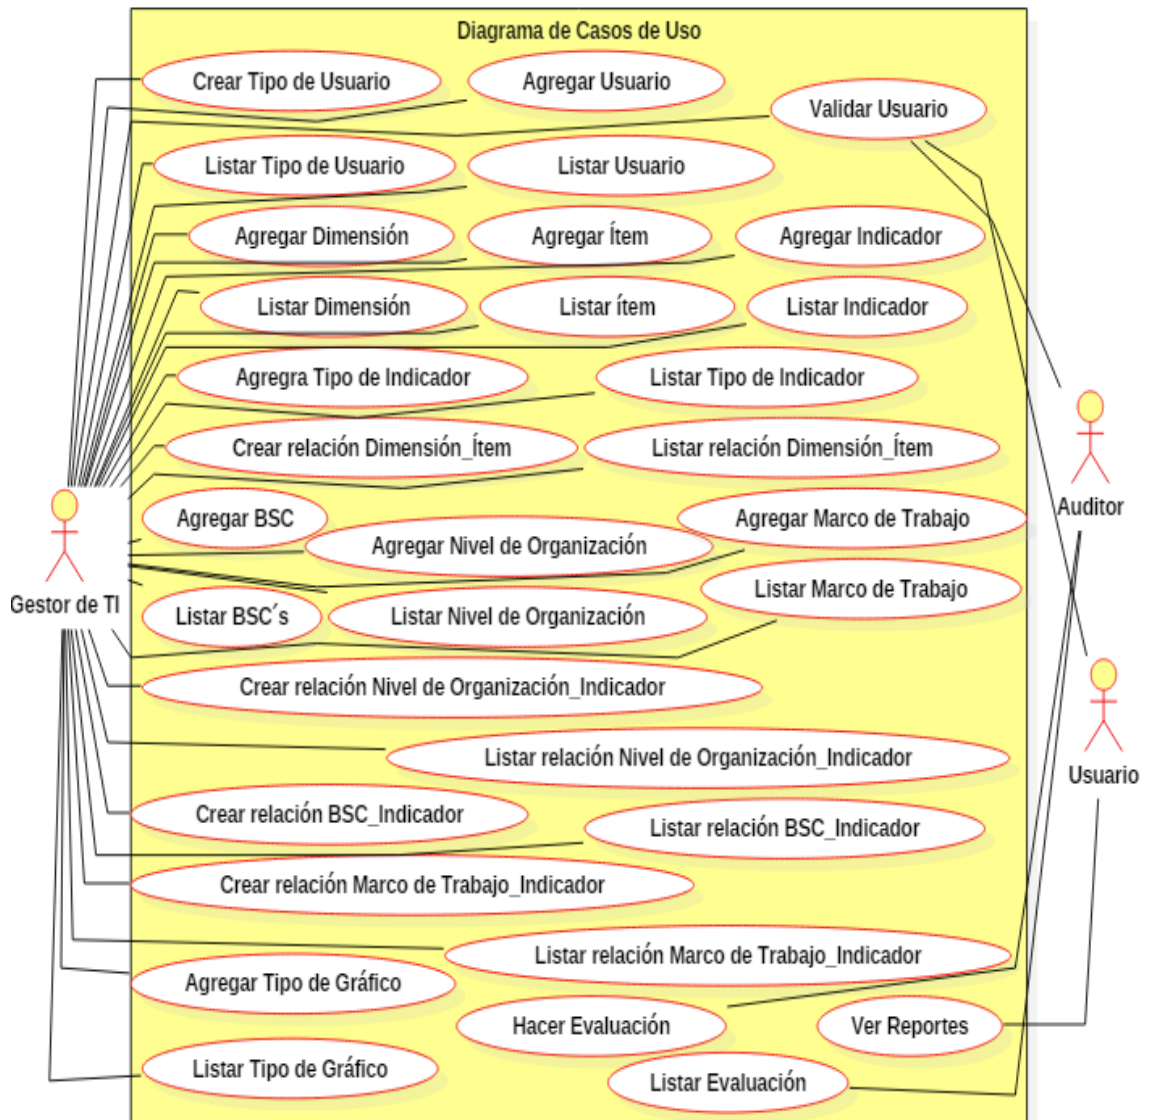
Diagrama de Casos de Uso

Crear Tipo de Usuario
Agregar Usuario
Validar Usuario
Listar Tipo de Usuario
Listar Usuario
Agregar Dimensión
Agregar Ítem
Agregar Indicador
Listar Dimensión
Listar ítem
Listar Indicador
Agregra Tipo de Indicador
Listar Tipo de Indicador
Crear relación Dimensión_Ítem
Listar relación Dimensión_Ítem
Agregar BSC
Agregar Marco de Trabajo
Agregar Nivel de Organización
Listar Marco de Trabajo
Listar BSC´s
Listar Nivel de Organización
Crear relación Nivel de Organización_Indicador
Listar relación Nivel de Organización_Indicador
Crear relación BSC_Indicador
Listar relación BSC_Indicador
Crear relación Marco de Trabajo_Indicador
Listar relación Marco de Trabajo_Indicador
Agregar Tipo de Gráfico
Hacer Evaluación
Ver Reportes
Listar Tipo de Gráfico
Listar Evaluación

Gestor de TI
Auditor
Usuario